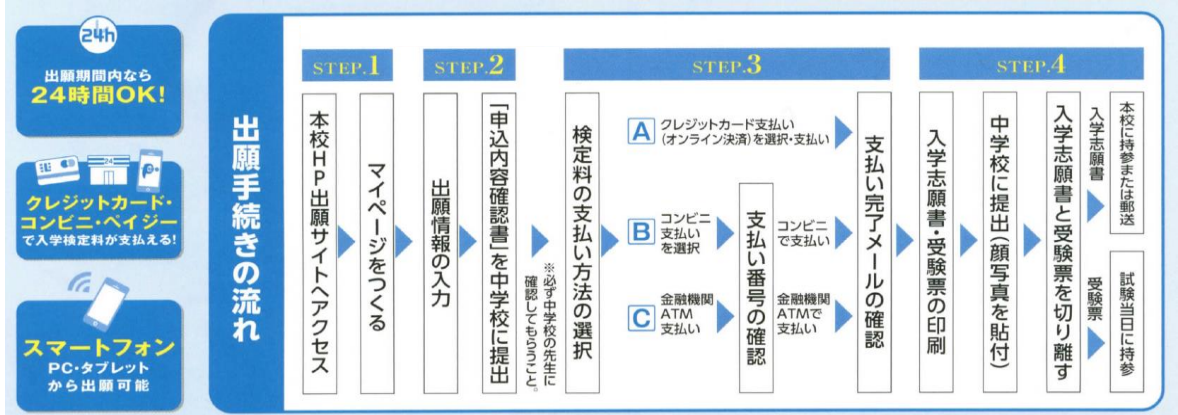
24h
出願期間内なら
24時間OK!

クレジットカード・コンビニ・ペイジー
で入学検定料が支払える!

スマートフォン
PC・タブレット
から出願可能

出願手続きの流れ

STEP.1
本校HP出願サイトへアクセス
マイページをつくる

STEP.2
出願情報の入力
「申込内容確認書」を中学校に提出
※必ず中学校の先生に確認してもらうこと。

STEP.3
検定料の支払い方法の選択
A クレジットカード支払い(オンライン決済)を選択・支払い
B コンビニ支払いを選択
C 金融機関ATM支払い
支払い番号の確認
コンビニで支払い
金融機関ATMで支払い
支払い完了メールの確認

STEP.4
入学志願書・受験票の印刷
中学校に提出(顔写真を貼付)
入学志願書と受験票を切り離す
入学志願書
本校に持参または郵送
受験票
試験当日に持参